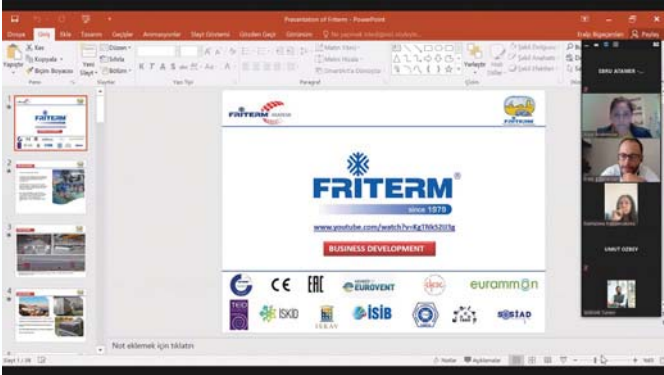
Presentation of Friterm - PowerPoint

Dosya Giriş Ekle Tasarım Geçişler Animasyonlar Slayt Gösterisi Gözden Geçir Görünüm

Kes
Kopyala
Biçim Boyacısı
Yapıştır
Pano
Yeni Slayt
Düzen
Sıfırla
Bölüm
Slaytlar
Yazı Tipi
Paragraf
Çizim
Düzenleme

EBRU ATAMER
UMUT OZBEY

FRITERM

FRITERM
since 1979

www.youtube.com/watch?v=Kg1Nk52l3g

BUSINESS DEVELOPMENT

CE
EAC
EUROVENT
eurammon
ISKID
ISKAV
iSiB
SOSTAD

Not eklemek için tıklatın

Slayt 1 / 26
Notlar
Açıklamalar